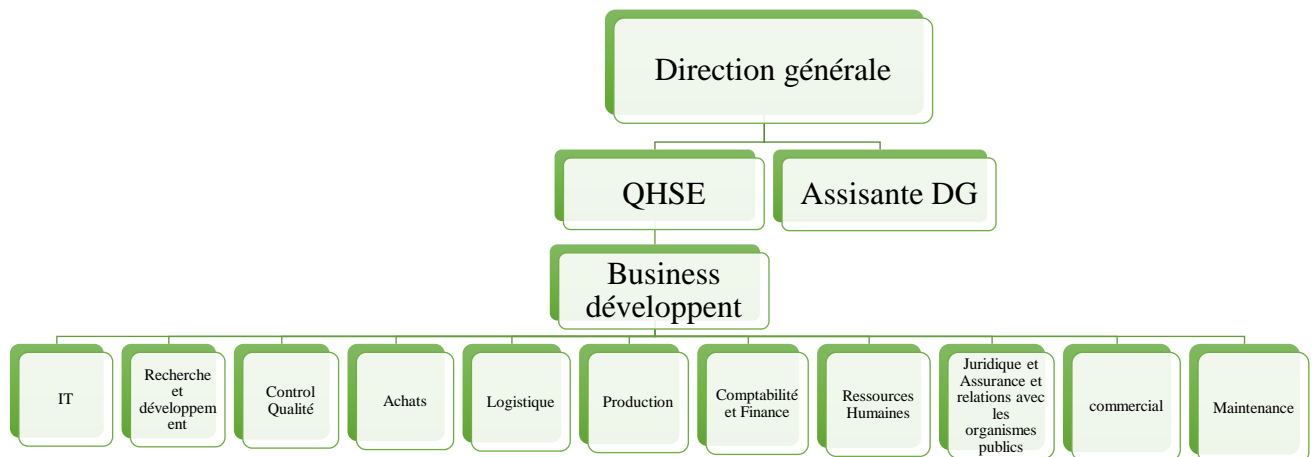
Direction générale

QHSE

Assisante DG

Business développent

IT

Recherche et développement

Control Qualité

Achats

Logistique

Production

Comptabilité et Finance

Ressources Humaines

Juridique et Assurance et relations avec les organismes publics

commercial

Maintenance